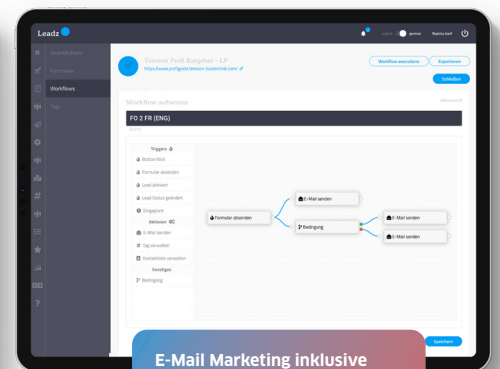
Leadz

english german Mattis Josef

Leadkarten
Formulare
Workflows
Tags

Tension Profi Ratgeber - LP
https://www.profiguide.tension-lautsprecher.com

Workflow ausrollen
Exportieren
Schließen

Workflow aufsetzen

FO 2 FR (ENG)

Trigger
Button Klick
Formular absenden
Lead aktiviert
Lead Status geändert
Eingeplant
Aktionen
E-Mail senden
Tag verwalten
Kontaktliste verwalten
Sonstiges
Bedingung

Formular absenden
E-Mail senden
Bedingung
E-Mail senden
E-Mail senden

Speichern

E-Mail Marketing inklusive